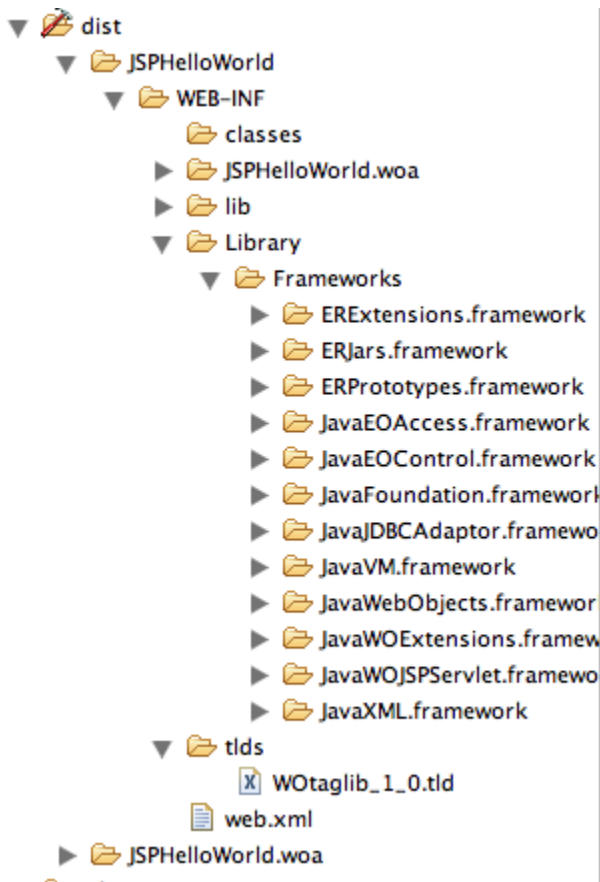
dist
JSPHelloWorld
WEB-INF
classes
JSPHelloWorld.woa
lib
Library
Frameworks
ERExtensions.framework
ERJars.framework
ERPrototypes.framework
JavaEOAccess.framework
JavaEOControl.framework
JavaFoundation.framework
JavaJDBCAdaptor.framewo
JavaVM.framework
JavaWebObjects.framewor
JavaWOExtensions.framew
JavaWOJSPServlet.framewo
JavaXML.framework
tlds
WOtaglib_1_0.tld
web.xml
JSPHelloWorld.woa